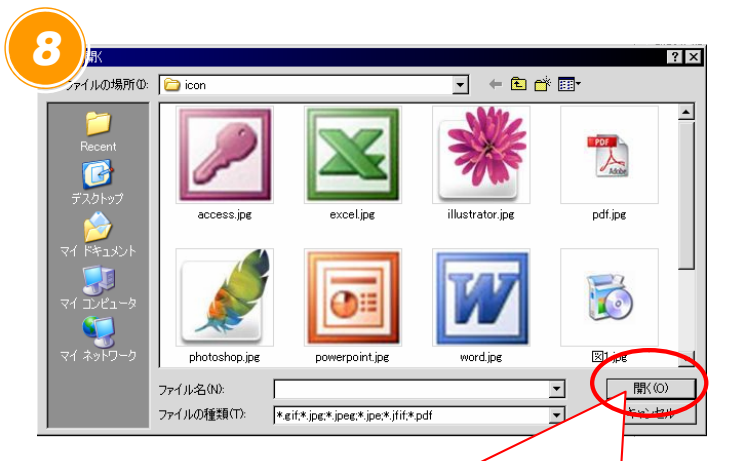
8

開く

ファイルの場所(I): icon

Recent

デスクトップ

マイ ドキュメント

マイ コンピュータ

マイ ネットワーク

access.jpg

excel.jpg

illustrator.jpg

pdf.jpg

photoshop.jpg

powerpoint.jpg

word.jpg

図1.jpg

ファイル名(N):

ファイルの種類(T): *.gif;*.jpg;*.jpeg;*.jpe;*.jfif;*.pdf

開く(O)

キャンセル